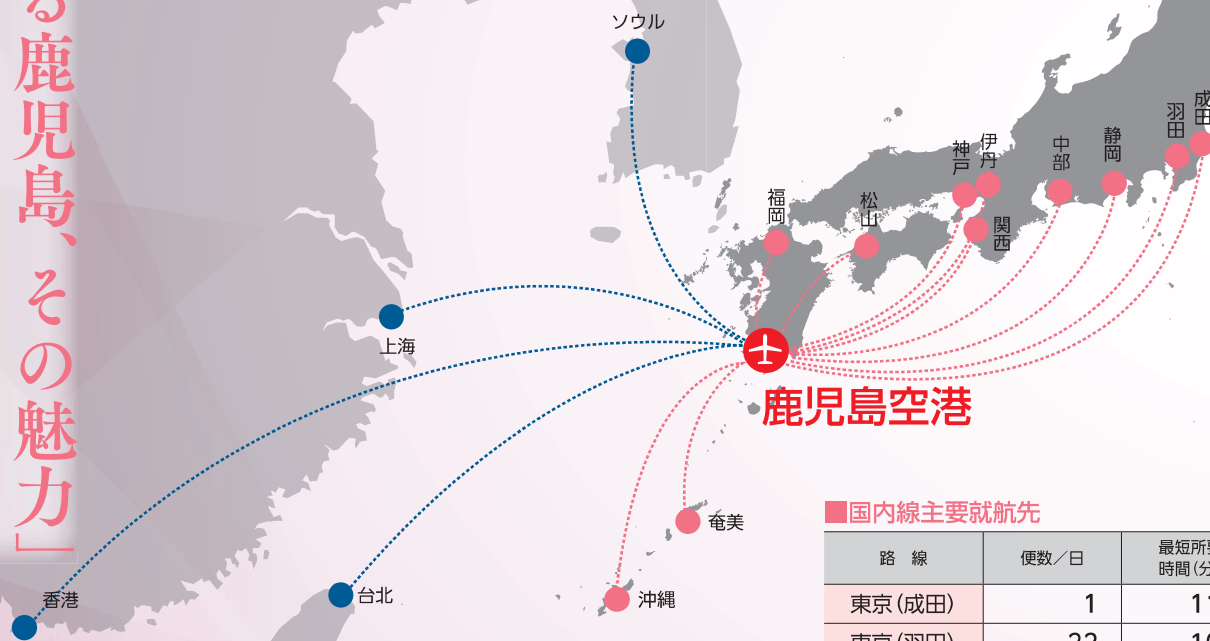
る鹿児島、その魅力」

ソウル

福岡

松山

神戸

伊丹

関西

中部

静岡

羽田

成田

上海

鹿児島空港

奄美

沖縄

香港

台北

■国内線主要就航先

| 路　線 | 便数／日 | 最短所要時間（分 |
|---|---|---|
| 東京（成田） | 1 | 1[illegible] |
| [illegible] | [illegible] | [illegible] |